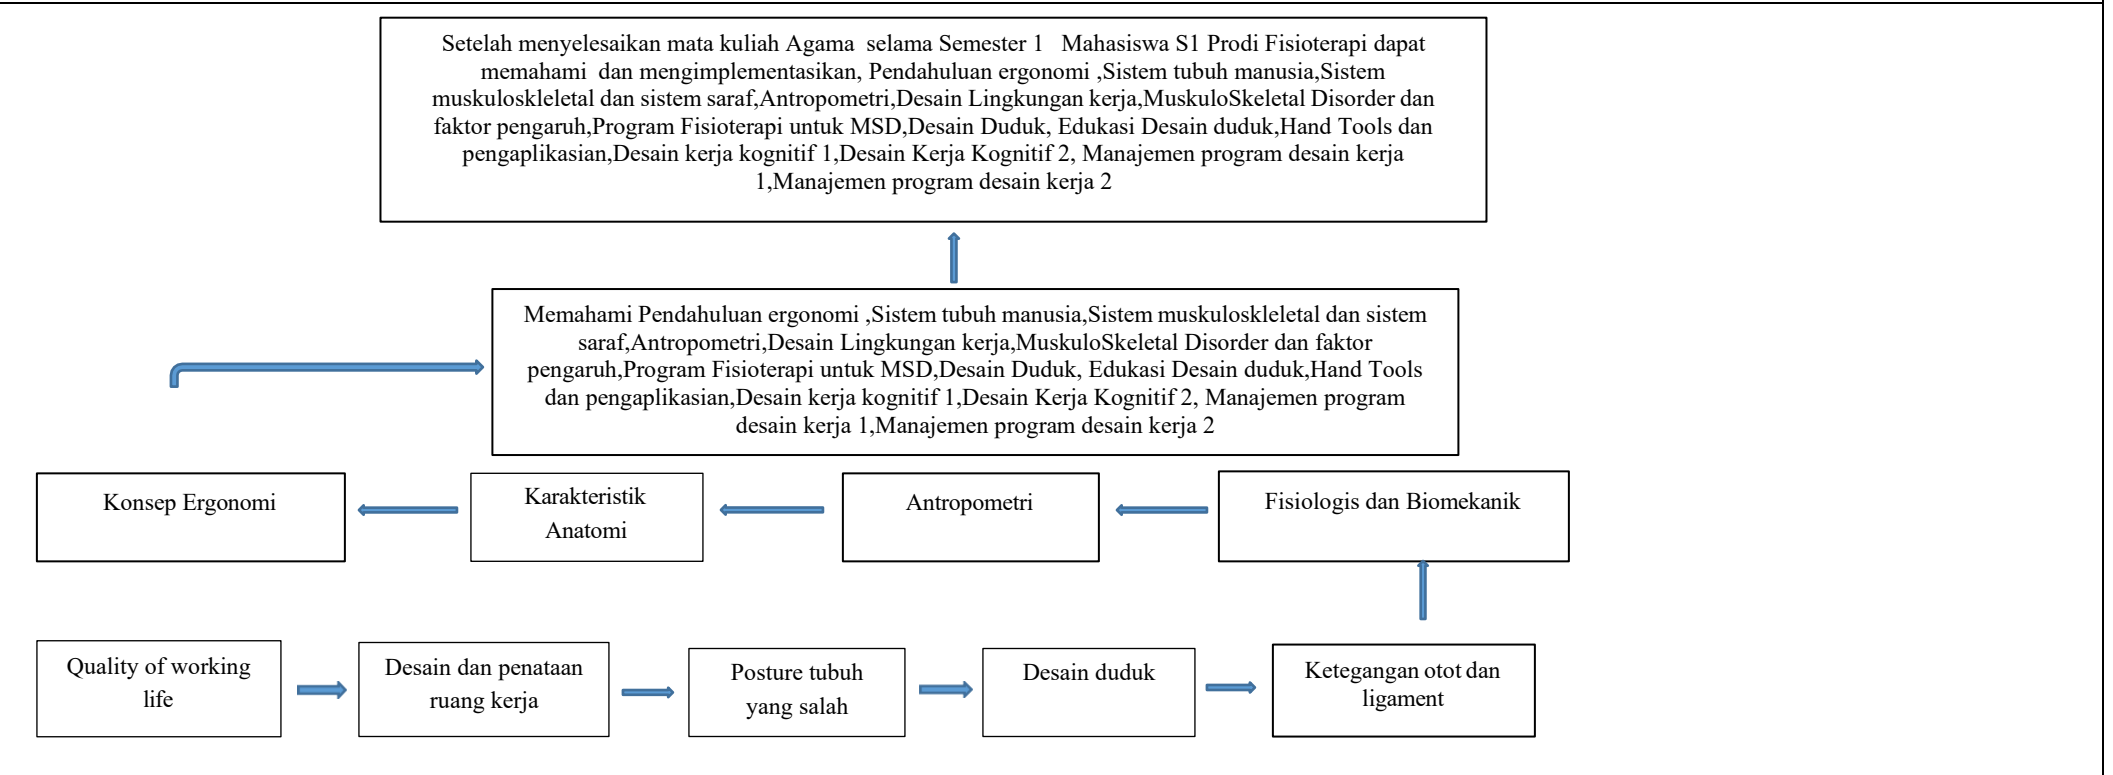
Setelah menyelesaikan mata kuliah Agama selama Semester 1 Mahasiswa S1 Prodi Fisioterapi dapat memahami dan mengimplementasikan, Pendahuluan ergonomi ,Sistem tubuh manusia,Sistem muskuloskleletal dan sistem saraf,Antropometri,Desain Lingkungan kerja,MuskuloSkeletal Disorder dan faktor pengaruh,Program Fisioterapi untuk MSD,Desain Duduk, Edukasi Desain duduk,Hand Tools dan pengaplikasian,Desain kerja kognitif 1,Desain Kerja Kognitif 2, Manajemen program desain kerja 1,Manajemen program desain kerja 2

Memahami Pendahuluan ergonomi ,Sistem tubuh manusia,Sistem muskuloskleletal dan sistem saraf,Antropometri,Desain Lingkungan kerja,MuskuloSkeletal Disorder dan faktor pengaruh,Program Fisioterapi untuk MSD,Desain Duduk, Edukasi Desain duduk,Hand Tools dan pengaplikasian,Desain kerja kognitif 1,Desain Kerja Kognitif 2, Manajemen program desain kerja 1,Manajemen program desain kerja 2

Konsep Ergonomi

Karakteristik Anatomi

Antropometri

Fisiologis dan Biomekanik

Quality of working life

Desain dan penataan ruang kerja

Posture tubuh yang salah

Desain duduk

Ketegangan otot dan ligament